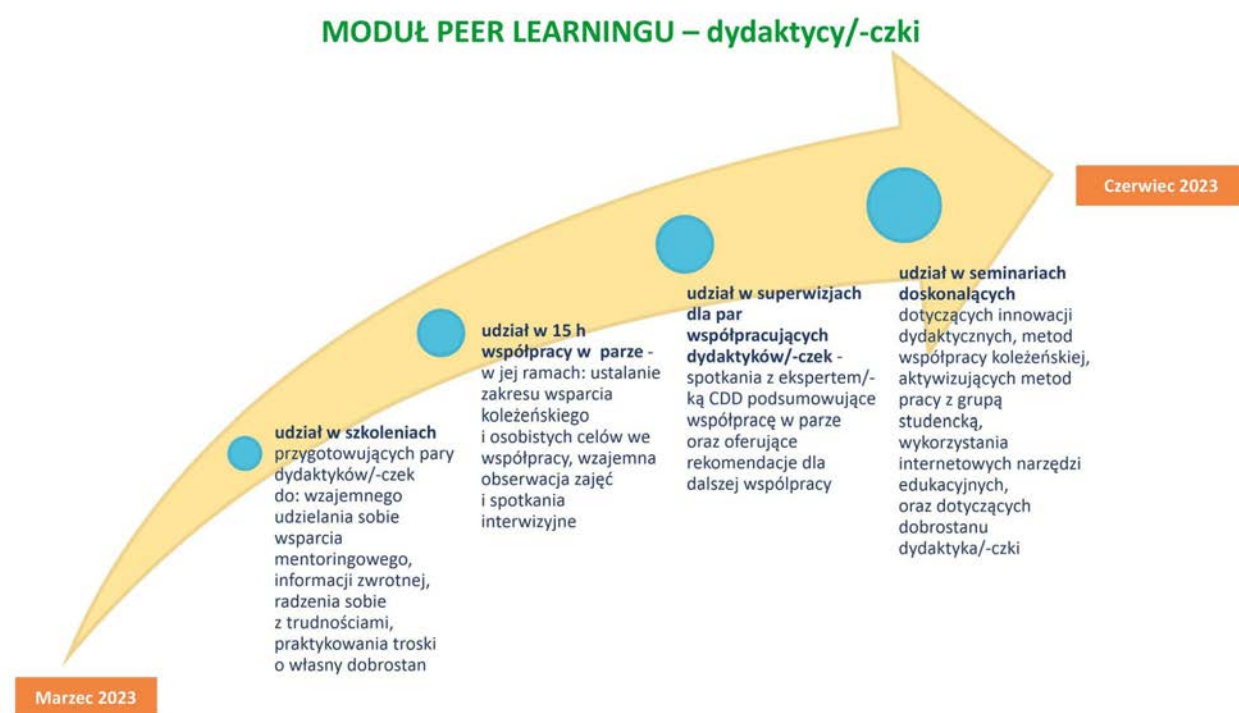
MODUŁ PEER LEARNINGU – dydaktycy/-czki

Czerwiec 2023

udział w szkoleniach przygotowujących pary dydaktyków/-czek do: wzajemnego udzielania sobie wsparcia mentoringowego, informacji zwrotnej, radzenia sobie z trudnościami, praktykowania troski o własny dobrostan

udział w 15 h współpracy w parze - w jej ramach: ustalanie zakresu wsparcia koleżeńskiego i osobistych celów we współpracy, wzajemna obserwacja zajęć i spotkania interwizyjne

udział w superwizjach dla par współpracujących dydaktyków/-czek - spotkania z ekspertem/-ką CDD podsumowujące współpracę w parze oraz oferujące rekomendacje dla dalszej współpracy

udział w seminariach doskonalących dotyczących innowacji dydaktycznych, metod współpracy koleżeńskiej, aktywizujących metod pracy z grupą studencką, wykorzystania internetowych narzędzi edukacyjnych, oraz dotyczących dobrostanu dydaktyka/-czki

Marzec 2023